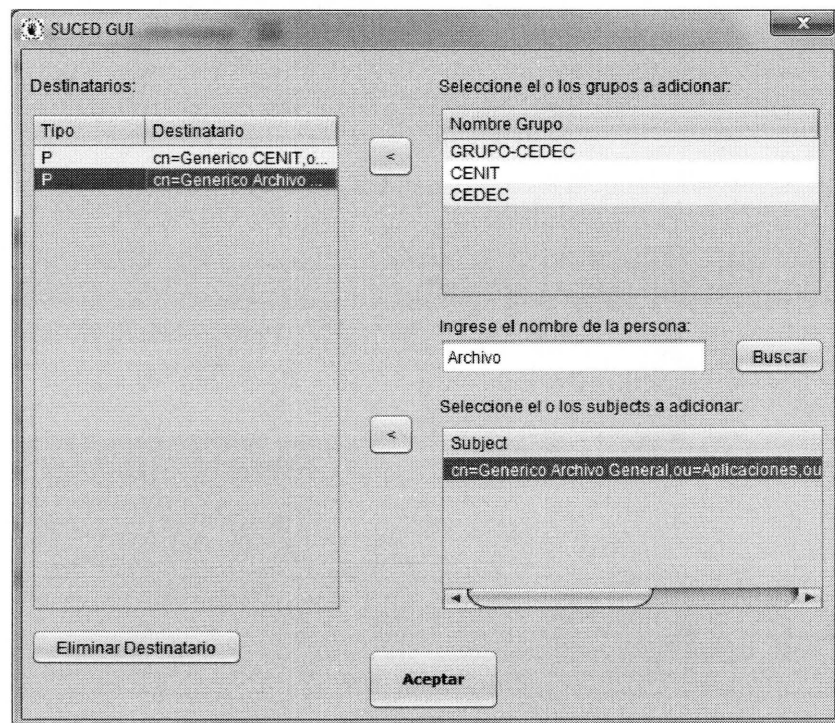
SUCED GUI

Destinatarios:

| Tipo | Destinatario |
|---|---|
| P | cn=Generico CENIT,o... |
| P | cn=Generico Archivo ... |

<

Seleccione el o los grupos a adicionar:

| Nombre Grupo |
|---|
| GRUPO-CEDEC |
| CENIT |
| CEDEC |

Ingrese el nombre de la persona:

Archivo

Buscar

Seleccione el o los subjects a adicionar:

<

| Subject |
|---|
| cn=Generico Archivo General,ou=Aplicaciones,ou |

Eliminar Destinatario

Aceptar